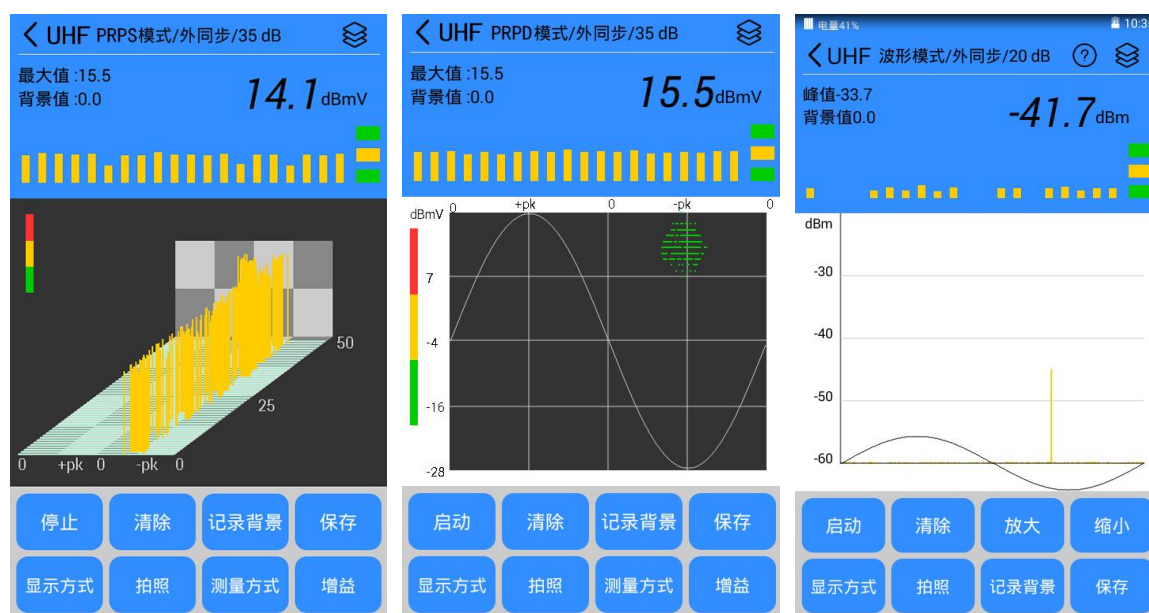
UHF PRPS模式/外同步/35 dB

最大值 :15.5
背景值 :0.0

14.1 dBmV

50
25
0 +pk 0 -pk 0

停止 清除 记录背景 保存
显示方式 拍照 测量方式 增益

UHF PRPD模式/外同步/35 dB

最大值 :15.5
背景值 :0.0

15.5 dBmV

dBmV 0 +pk 0 -pk 0
7
-4
-16
-28

启动 清除 记录背景 保存
显示方式 拍照 测量方式 增益

电量41%
10:3

UHF 波形模式/外同步/20 dB

峰值-33.7
背景值0.0

-41.7 dBm

dBm
-30
-40
-50
-60

启动 清除 放大 缩小
显示方式 拍照 记录背景 保存